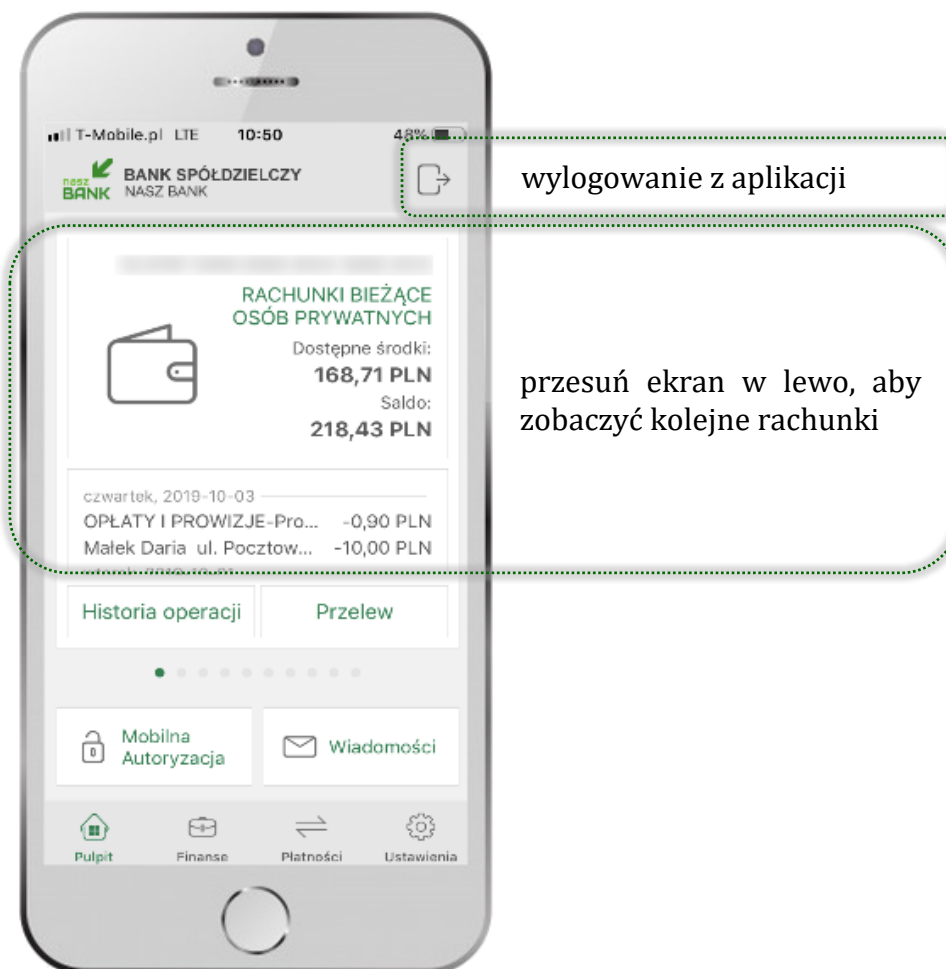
T-Mobile.pl LTE 10:50 48%

nasz BANK BANK SPÓŁDZIELCZY NASZ BANK

wylogowanie z aplikacji

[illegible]

RACHUNKI BIEŻĄCE OSÓB PRYWATNYCH

Dostępne środki:
168,71 PLN
Saldo:
218,43 PLN

przesuń ekran w lewo, aby zobaczyć kolejne rachunki

czwartek, 2019-10-03
OPŁATY I PROWIZJE-Pro... -0,90 PLN
Małek Daria ul. Pocztow... -10,00 PLN

Historia operacji
Przelew

Mobilna Autoryzacja
Wiadomości

Pulpit
Finanse
Płatności
Ustawienia